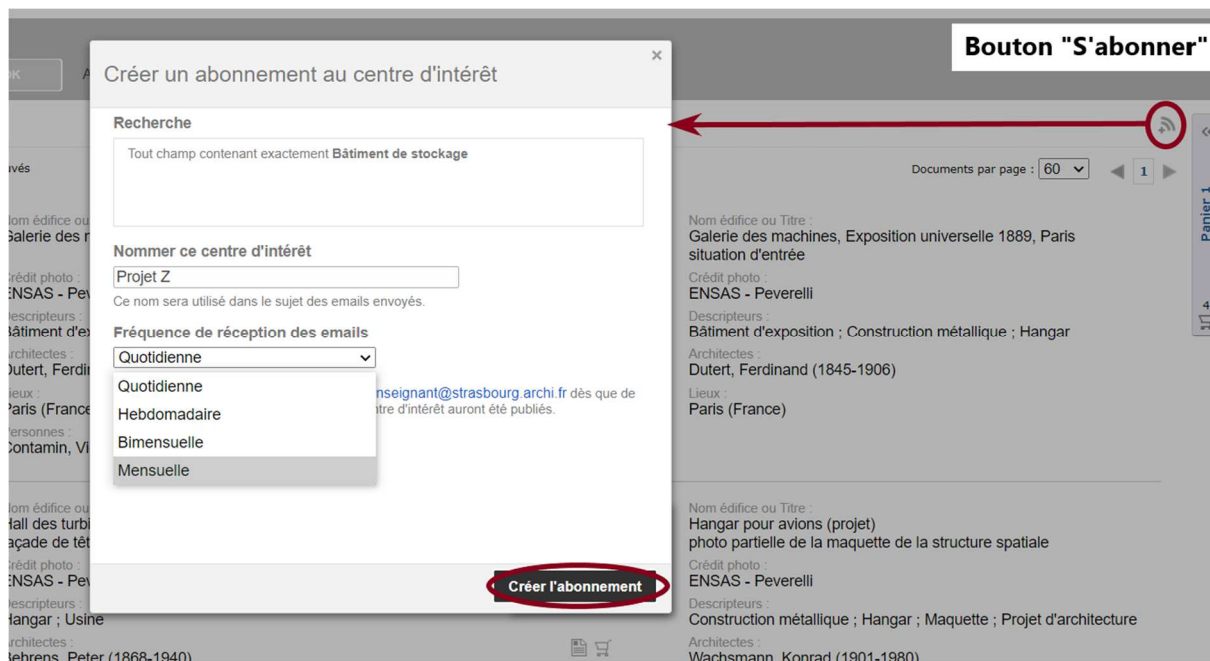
Bouton "S'abonner"

Créer un abonnement au centre d'intérêt

×

Recherche

Tout champ contenant exactement Bâtiment de stockage

Nommer ce centre d'intérêt

Projet Z

Ce nom sera utilisé dans le sujet des emails envoyés.

Fréquence de réception des emails

Quotidienne

Quotidienne
Hebdomadaire
Bimensuelle
Mensuelle

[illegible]nseignant@strasbourg.archi.fr dès que de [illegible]tre d'intérêt auront été publiés.

Créer l'abonnement

Documents par page : 60

1

Panier 1

Nom édifice ou Titre :
Galerie des machines, Exposition universelle 1889, Paris
situation d'entrée
Crédit photo :
ENSAS - Peverelli
Descripteurs :
Bâtiment d'exposition ; Construction métallique ; Hangar
Architectes :
Dutert, Ferdinand (1845-1906)
Lieux :
Paris (France)

Nom édifice ou Titre :
Hangar pour avions (projet)
photo partielle de la maquette de la structure spatiale
Crédit photo :
ENSAS - Peverelli
Descripteurs :
Construction métallique ; Hangar ; Maquette ; Projet d'architecture
Architectes :
Wachsmann, Konrad (1901-1980)

Descripteurs :
Hangar ; Usine
Architectes :
Behrens, Peter (1868-1940)